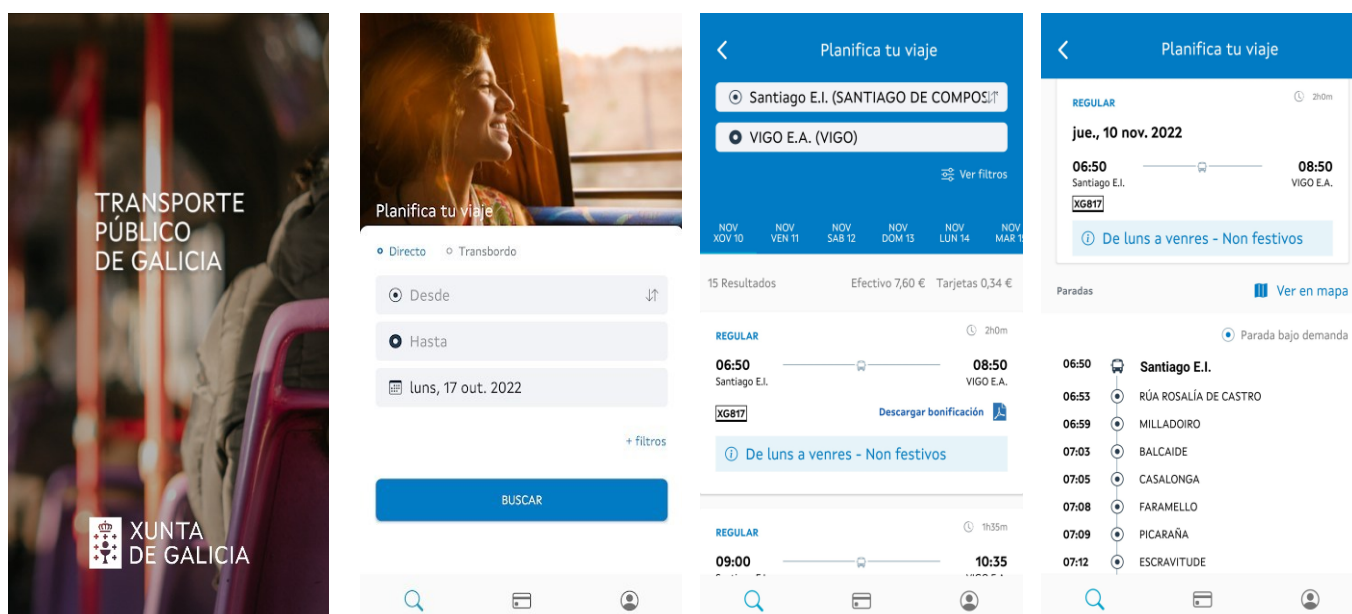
TRANSPORTE PÚBLICO DE GALICIA

XUNTA DE GALICIA

Planifica tu viaje

Directo Transbordo

Desde

Hasta

luns, 17 out. 2022

+ filtros

BUSCAR

Planifica tu viaje

Santiago E.I. (SANTIAGO DE COMPOS

VIGO E.A. (VIGO)

Ver filtros

NOV XOV 10 | NOV VEN 11 | NOV SAB 12 | NOV DOM 13 | NOV LUN 14 | NOV MAR 1

15 Resultados Efectivo 7,60 € Tarjetas 0,34 €

REGULAR 2h0m

06:50 Santiago E.I. 08:50 VIGO E.A.

XG817 Descargar bonificación

De luns a venres - Non festivos

REGULAR 1h35m

09:00 10:35

Planifica tu viaje

REGULAR 2h0m

jue., 10 nov. 2022

06:50 Santiago E.I. 08:50 VIGO E.A.

XG817

De luns a venres - Non festivos

Paradas Ver en mapa

Parada bajo demanda

06:50 Santiago E.I.
06:53 RÚA ROSALÍA DE CASTRO
06:59 MILLADOIRO
07:03 BALCAIDE
07:05 CASALONGA
07:08 FARAMELLO
07:09 PICARAÑA
07:12 ESCRAVITUDE